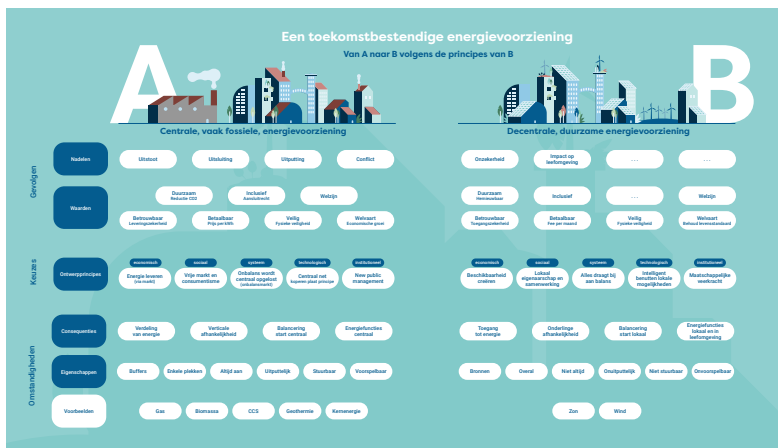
Een toekomstbestendige energievoorziening

Van A naar B volgens de principes van B

A

B

Centrale, vaak fossiele, energievoorziening

Decentrale, duurzame energievoorziening

Gevolgen

Nadelen

Uitstoot

Uitsluiting

Uitputting

Conflict

Onzekerheid

Impact op leefomgeving

...

...

Waarden

Duurzaam
Reductie CO2

Inclusief
Aansluitrecht

Welzijn

Betrouwbaar
Leveringszekerheid

Betaalbaar
Prijs per kWh

Veilig
Fysieke veiligheid

Welvaart
Economische groei

Duurzaam
Hernieuwbaar

Inclusief

...

Welzijn

Betrouwbaar
Toegangszekerheid

Betaalbaar
Fair per inwoner

Veilig
Fysieke veiligheid

Welvaart
Behoud levensstandaard

Keuzes

Ontwerpprincipes

economisch
Energie leveren (via markt)

sociaal
Vrije markt en consumentisme

systeem
Onbalans wordt centraal opgelost (onbalansmarkt)

technologisch
Centraal net (koperen plaat principe)

institutioneel
New public management

economisch
Beschikbaarheid creëren

sociaal
Lokaal eigenaarschap en samenwerking

systeem
Alles draagt bij aan balans

technologisch
Intelligent benutten lokale mogelijkheden

institutioneel
Maatschappelijke veerkracht

Omstandigheden

Consequenties

Verdeling van energie

Verticale afhankelijkheid

Balancering start centraal

Energiefuncties centraal

Toegang tot energie

Onderlinge afhankelijkheid

Balancering start lokaal

Energiefuncties lokaal en in leefomgeving

Eigenschappen

Buffers

Enkele plekken

Altijd aan

Uitputtelijk

Stuurbaar

Voorspelbaar

Bronnen

Overal

Niet altijd

Onuitputtelijk

Niet stuurbaar

Onvoorspelbaar

Voorbeelden

Gas

Biomassa

CCS

Geothermie

Kernenergie

Zon

Wind